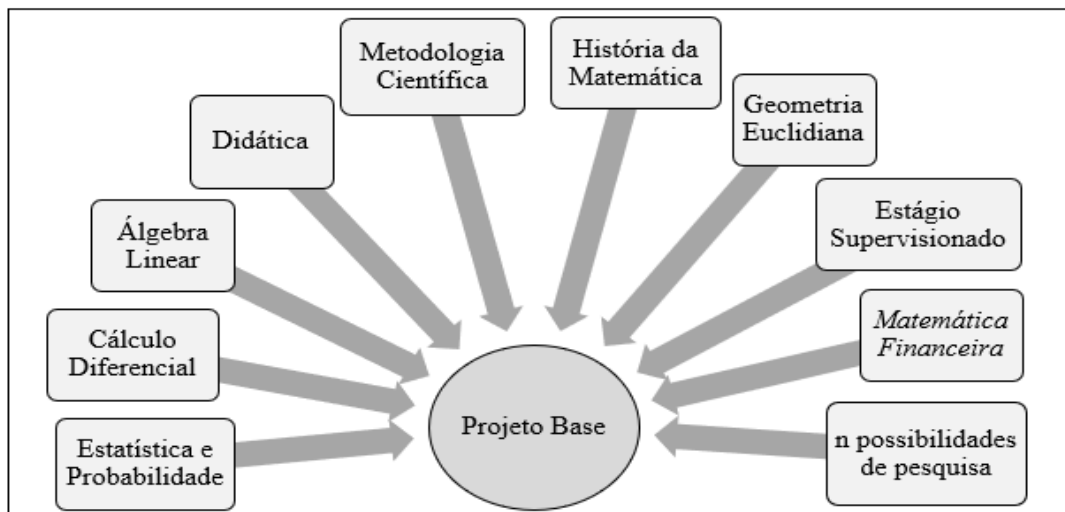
Metodologia Científica

História da Matemática

Didática

Geometria Euclidiana

Álgebra Linear

Estágio Supervisionado

Cálculo Diferencial

Matemática Financeira

Projeto Base

Estatística e Probabilidade

n possibilidades de pesquisa